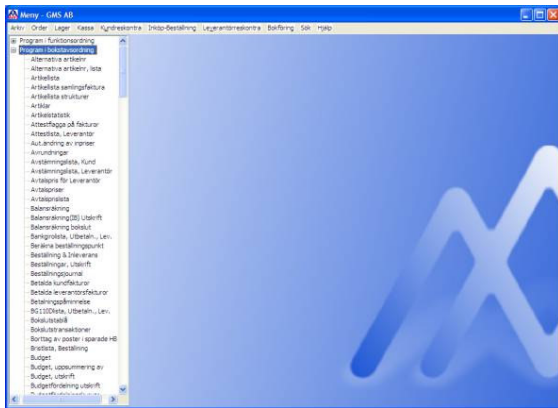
Meny - GMS AB

Arkiv Order Lager Kassa Kundreskontra Inköp-Beställning Leverantörsreskontra Bokföring Sök Hjälp

Program i funktionsordning
Program i bokstavsordning
Alternativa artikelnr
Alternativa artikelnr, lista
Artikellista
Artikellista samlingsfaktura
Artikellista strukturer
Artiklar
Artikelstatistik
Attestflagga på fakturor
Attestlista, Leverantör
Aut.ändring av ingnser
Avrundningar
Avstämningslista, Kund
Avstämningslista, Leverantör
Avtalspris för Leverantör
Avtalspriser
Avtalsprislista
Balansräkning
Balansräkning(BI) Utskrift
Balansräkning bokslut
Bankgirolista, Utbetaln., Lev.
Beräkna beställningspunkt
Beställning & Inleverans
Beställningar, Utskrift
Beställningsjournal
Betalda kundfakturor
Betalda leverantörsfakturor
Betalningspåminnelse
BG110Lista, Utbetaln., Lev.
Bokslutstabell
Bokslutstransaktioner
Borttag av poster i sparade HB
Bristlista, Beställning
Budget
Budget, uppsummering av
Budget, utskrift
Budgetfördelning utskrift
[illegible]